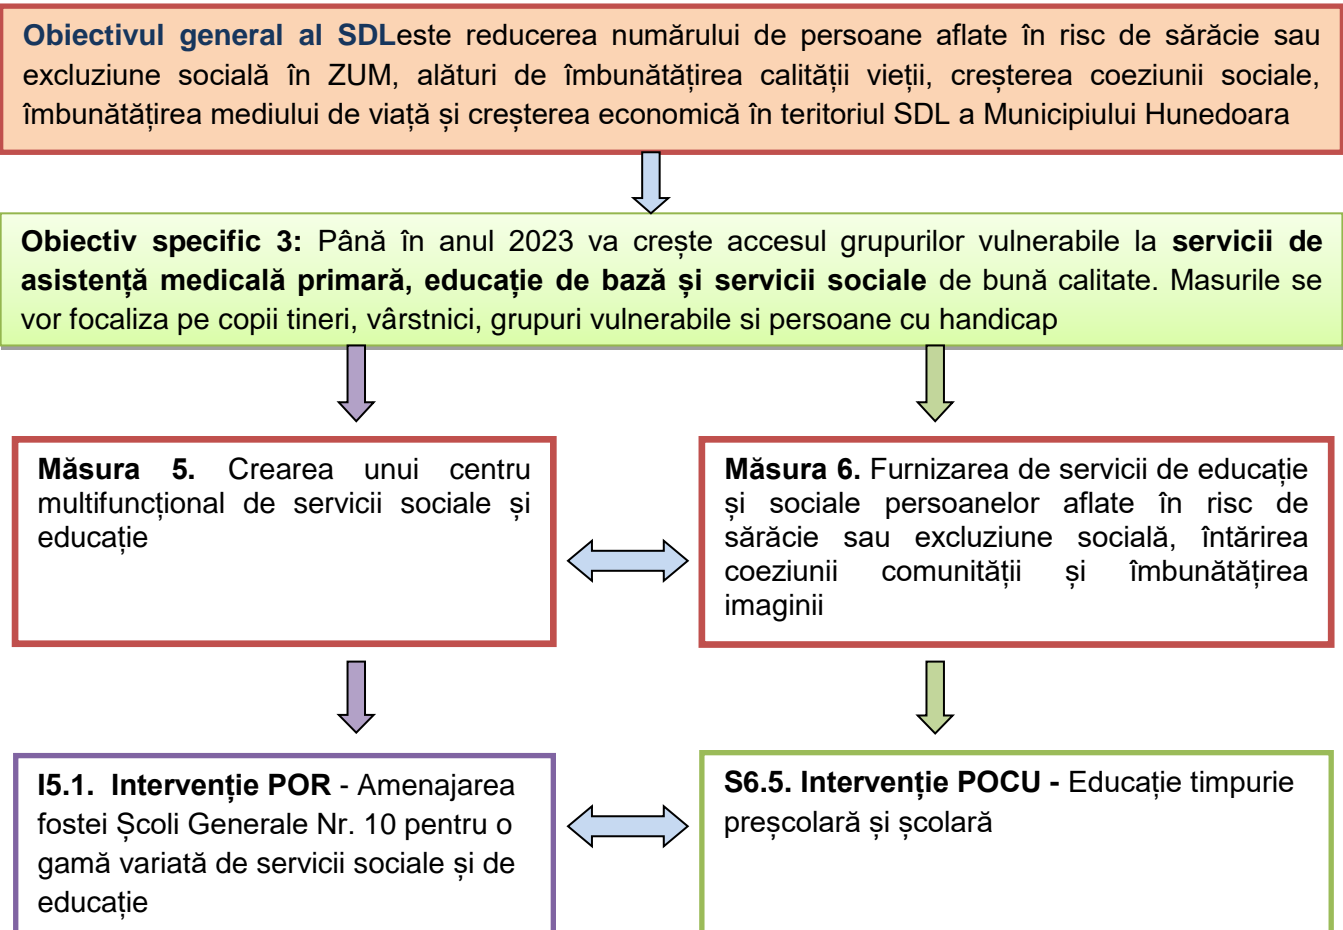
**Obiectivul general al SDL**este reducerea numărului de persoane aflate în risc de sărăcie sau excluziune socială în ZUM, alături de îmbunătățirea calității vieții, creșterea coeziunii sociale, îmbunătățirea mediului de viață și creșterea economică în teritoriul SDL a Municipiului Hunedoara

**Obiectiv specific 3:** Până în anul 2023 va crește accesul grupurilor vulnerabile la **servicii de asistență medicală primară, educație de bază și servicii sociale** de bună calitate. Masurile se vor focaliza pe copii tineri, vârstnici, grupuri vulnerabile si persoane cu handicap

**Măsura 5.** Crearea unui centru multifuncțional de servicii sociale și educație

**Măsura 6.** Furnizarea de servicii de educație și sociale persoanelor aflate în risc de sărăcie sau excluziune socială, întărirea coeziunii comunității și îmbunătățirea imaginii

**I5.1. Intervenție POR** - Amenajarea fostei Școli Generale Nr. 10 pentru o gamă variată de servicii sociale și de educație

**S6.5. Intervenție POCU -** Educație timpurie preșcolară și școlară